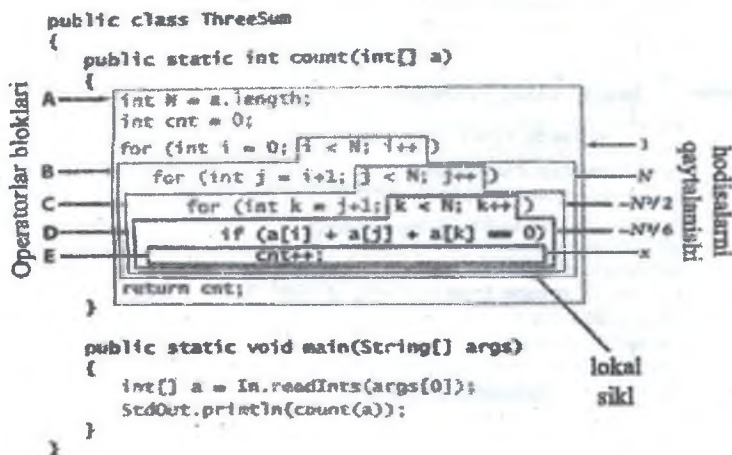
public class ThreeSum
{
public static int count(int[] a)
{
int N = a.length;
int cnt = 0;
for (int i = 0; i < N; i++)
for (int j = i+1; j < N; j++)
for (int k = j+1; k < N; k++)
if (a[i] + a[j] + a[k] == 0)
cnt++;
return cnt;
}

public static void main(String[] args)
{
int[] a = In.readInts(args[0]);
StdOut.println(count(a));
}
}

Operatorlar bloklari
A
B
C
D
E

1
N
~N²/2
~N³/6
x

hodisalarni qaytalanishi

lokal sikl